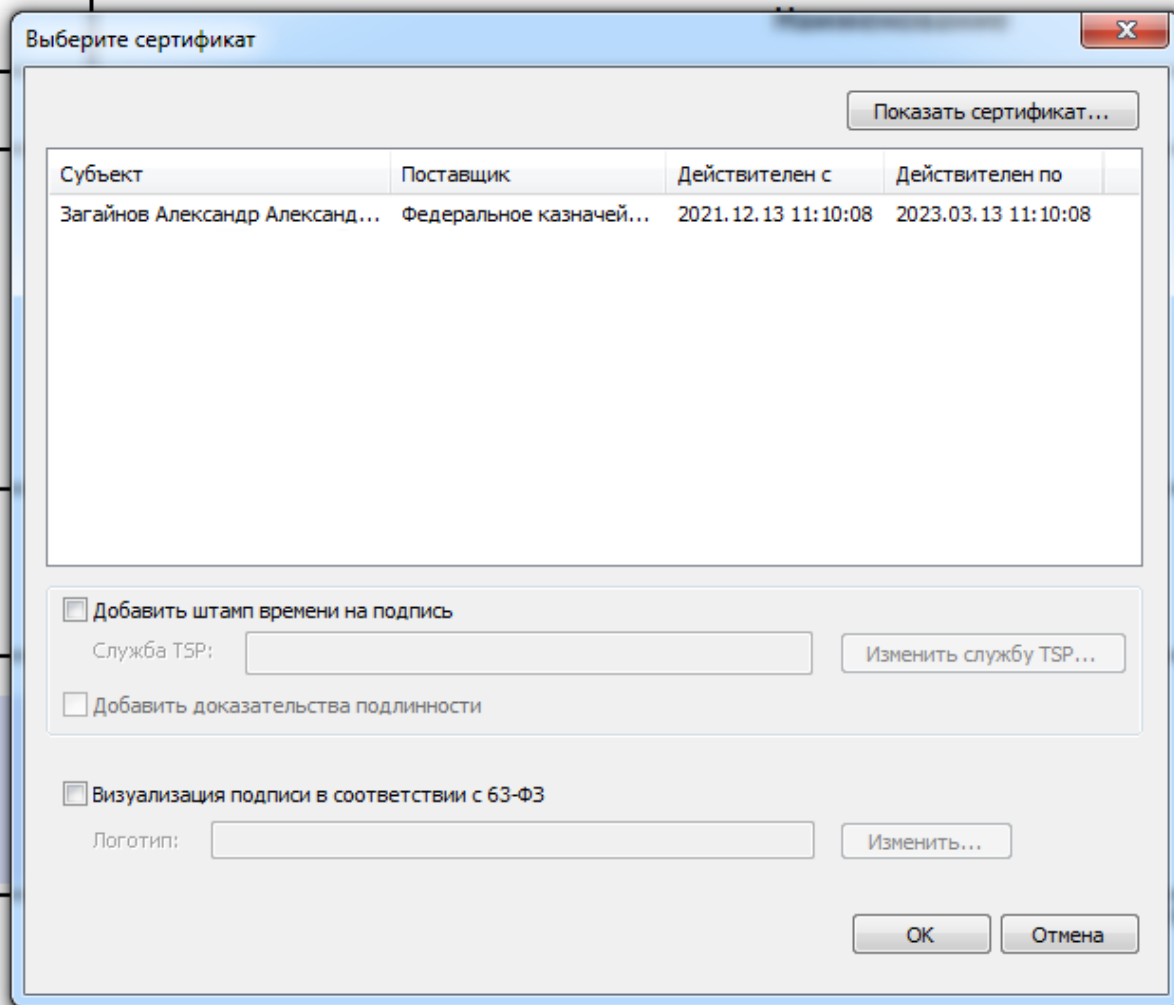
Выберите сертификат

Показать сертификат...

| Субъект | Поставщик | Действителен с | Действителен по |
|---|---|---|---|
| Загайнов Александр Александ... | Федеральное казначей... | 2021.12.13 11:10:08 | 2023.03.13 11:10:08 |

Добавить штамп времени на подпись

Служба TSP:

Изменить службу TSP...

Добавить доказательства подлинности

Визуализация подписи в соответствии с 63-ФЗ

Логотип:

Изменить...

OK

Отмена